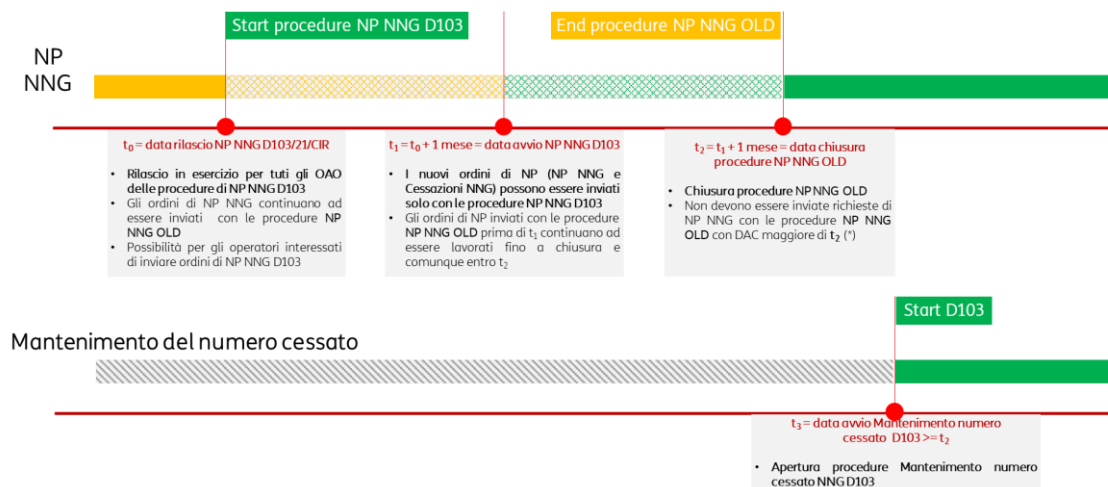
Start procedure NP NNG D103

End procedure NP NNG OLD

NP NNG

$t_0$ = data rilascio NP NNG D103/21/CIR

- Rilascio in esercizio per tuti gli OAO delle procedure di NP NNG D103
- Gli ordini di NP NNG continuano ad essere inviati con le procedure NP NNG OLD
- Possibilità per gli operatori interessati di inviare ordini di NP NNG D103

$t_1 = t_0 + 1$ mese = data avvio NP NNG D103

- I nuovi ordini di NP (NP NNG e Cessazioni NNG) possono essere inviati solo con le procedure NP NNG D103
- Gli ordini di NP inviati con le procedure NP NNG OLD prima di $t_1$ continuano ad essere lavorati fino a chiusura e comunque entro $t_2$

$t_2 = t_1 + 1$ mese = data chiusura procedure NP NNG OLD

- Chiusura procedure NP NNG OLD
- Non devono essere inviate richieste di NP NNG con le procedure NP NNG OLD con DAC maggiore di $t_2$ (*)

Start D103

Mantenimento del numero cessato

$t_3$ = data avvio Mantenimento numero cessato D103 >= $t_2$

- Apertura procedure Mantenimento numero cessato NNG D103